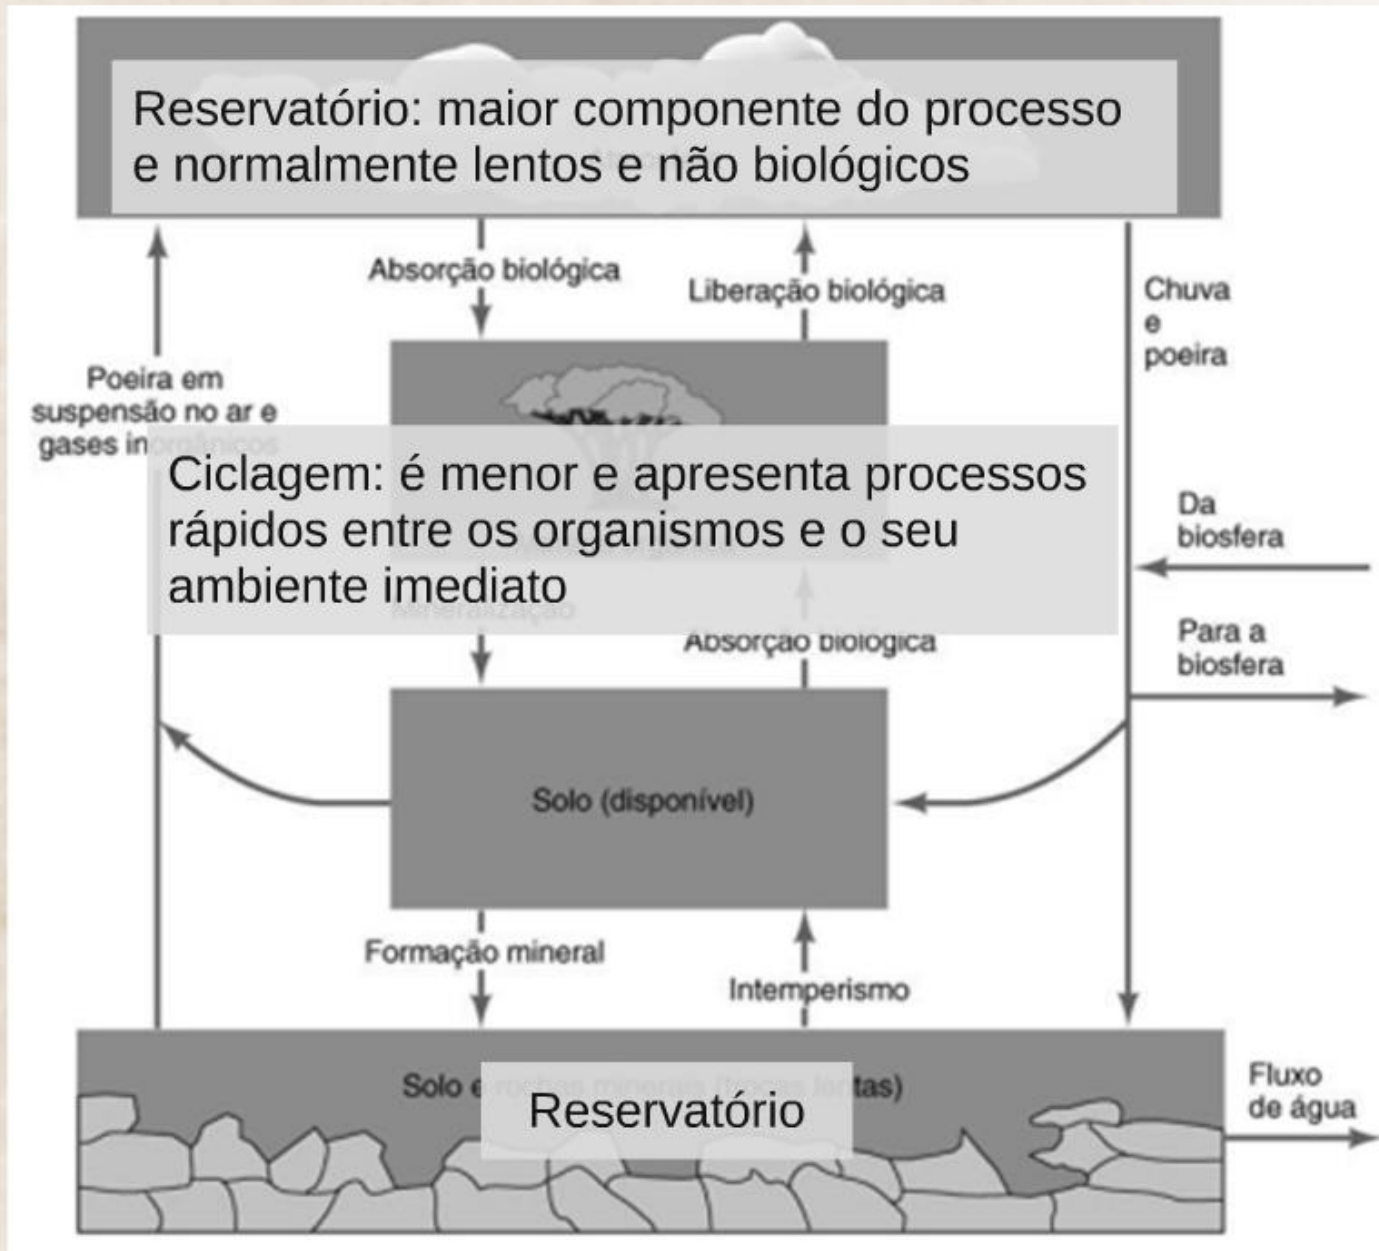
Reservatório: maior componente do processo e normalmente lentos e não biológicos

Absorção biológica

Liberação biológica

Chuva e poeira

Poeira em suspensão no ar e gases in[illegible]

Ciclagem: é menor e apresenta processos rápidos entre os organismos e o seu ambiente imediato

Da biosfera

Para a biosfera

Absorção biológica

Solo (disponível)

Formação mineral

Intemperismo

Solo e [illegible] tas)

Reservatório

Fluxo de água